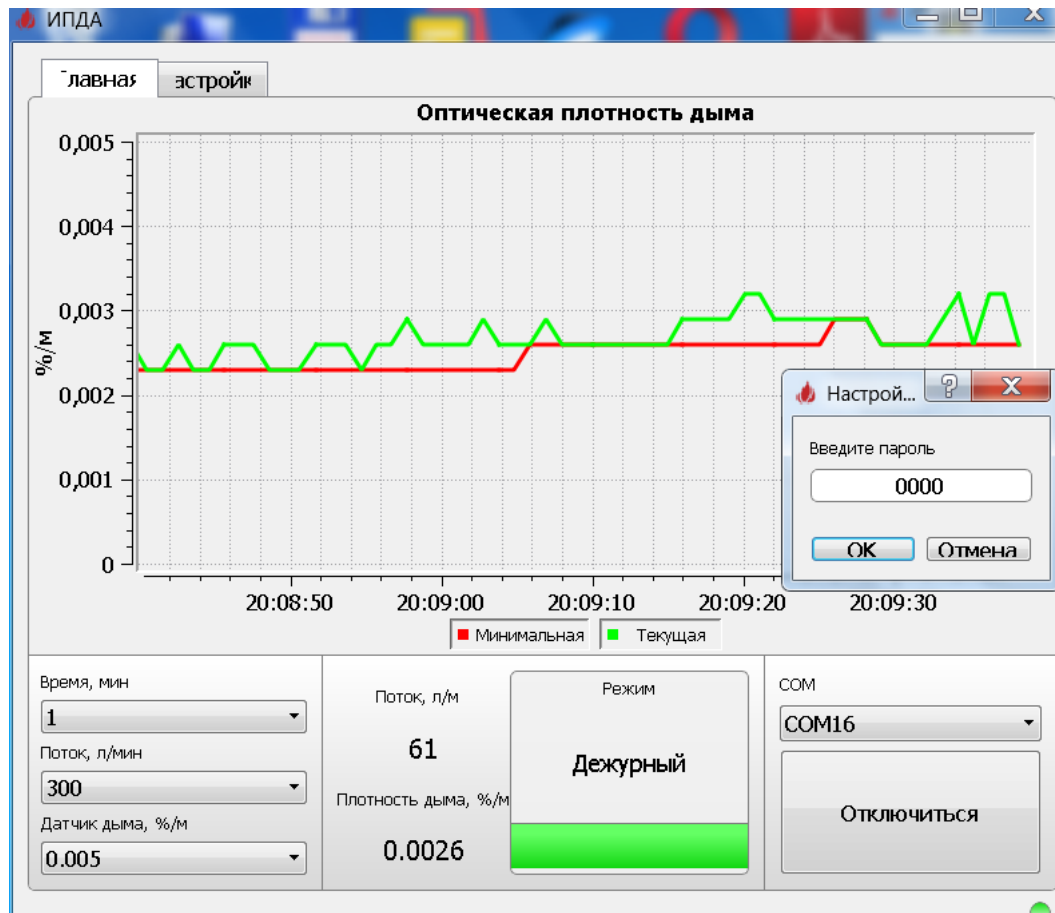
ИПДА

лавная астройк

Оптическая плотность дыма

0,005
0,004
0,003
0,002
0,001
0

%/м

20:08:50 20:09:00 20:09:10 20:09:20 20:09:30

Минимальная Текущая

Настрой...

Введите пароль

0000

OK Отмена

Время, мин
1
Поток, л/мин
300
Датчик дыма, %/м
0.005

Поток, л/м
61
Плотность дыма, %/м
0.0026

Режим
Дежурный

COM
COM16

Отключиться